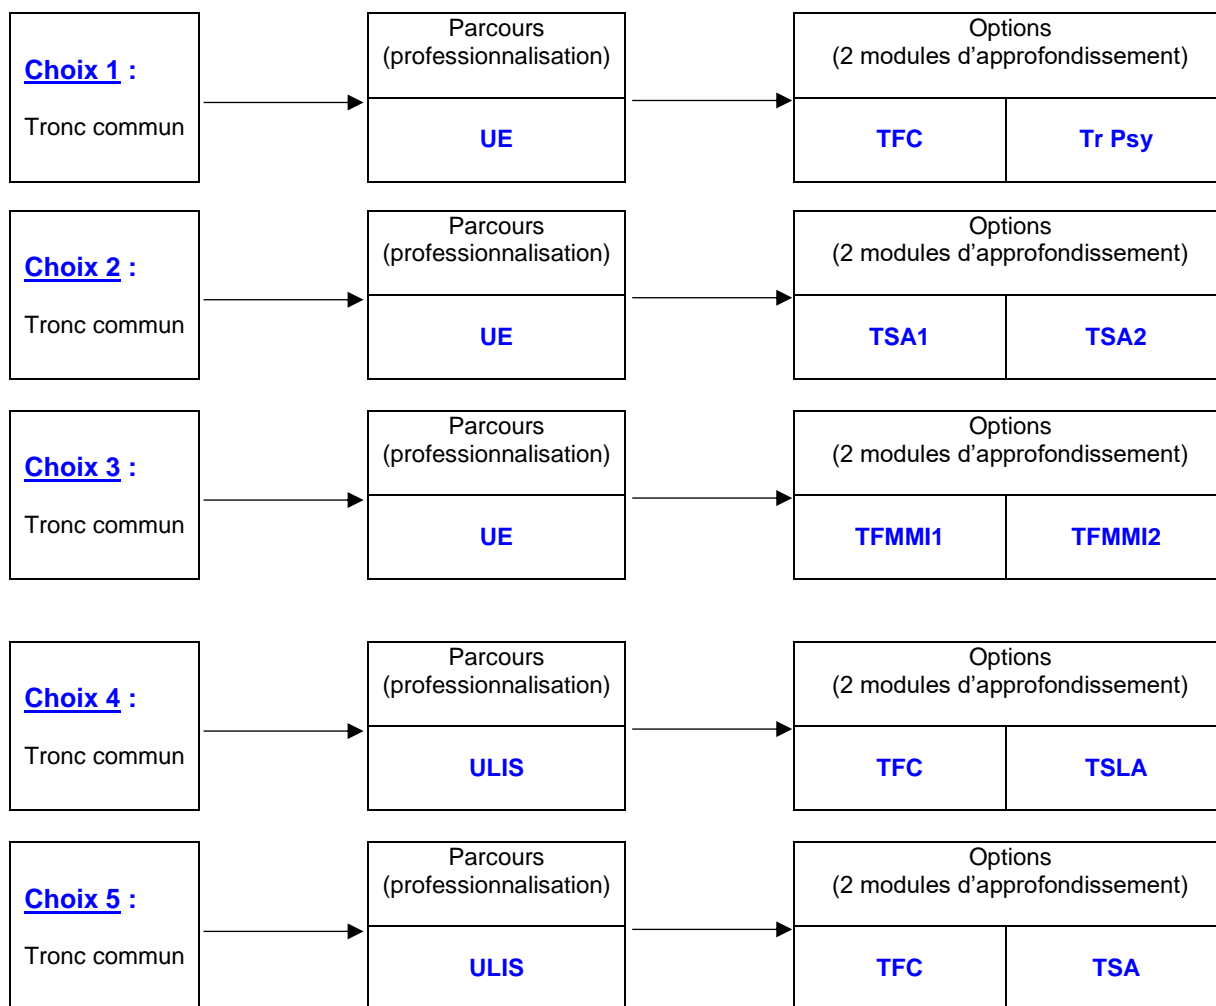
Choix 1 :

Tronc commun

Parcours (professionnalisation)

UE

Options (2 modules d'approfondissement)

TFC

Tr Psy

Choix 2 :

Tronc commun

Parcours (professionnalisation)

UE

Options (2 modules d'approfondissement)

TSA1

TSA2

Choix 3 :

Tronc commun

Parcours (professionnalisation)

UE

Options (2 modules d'approfondissement)

TFMMI1

TFMMI2

Choix 4 :

Tronc commun

Parcours (professionnalisation)

ULIS

Options (2 modules d'approfondissement)

TFC

TSLA

Choix 5 :

Tronc commun

Parcours (professionnalisation)

ULIS

Options (2 modules d'approfondissement)

TFC

TSA